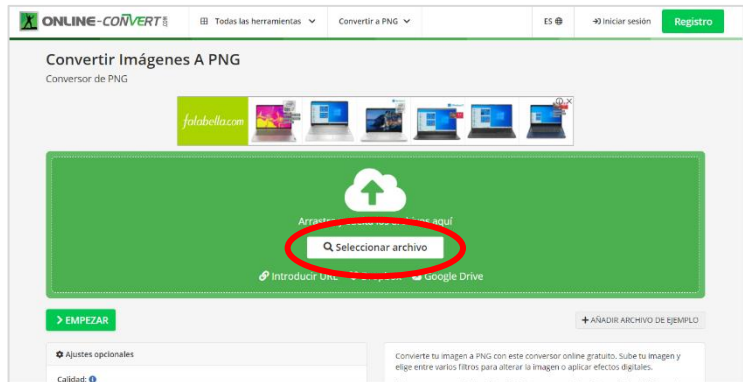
ONLINE-CONVERT.com

Todas las herramientas

Convertir a PNG

ES

Iniciar sesión

Registro

Convertir Imágenes A PNG

Conversor de PNG

falabella.com

Arrastr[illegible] aquí

Seleccionar archivo

Introducir UR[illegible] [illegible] Google Drive

EMPEZAR

AÑADIR ARCHIVO DE EJEMPLO

Ajustes opcionales

Calidad:

Convierte tu imagen a PNG con este conversor online gratuito. Sube tu imagen y elige entre varios filtros para alterar la imagen o aplicar efectos digitales.